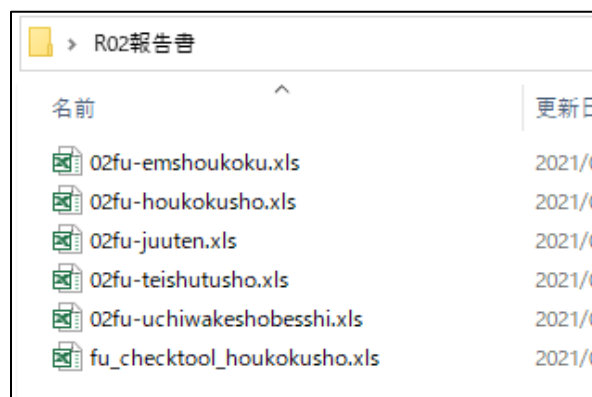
> R02報告書

名前

更新日

02fu-emshoukoku.xls 2021/0
02fu-houkokusho.xls 2021/0
02fu-juuten.xls 2021/0
02fu-teishutusho.xls 2021/0
02fu-uchiwakeshobesshi.xls 2021/0
fu_checktool_houkokusho.xls 2021/0